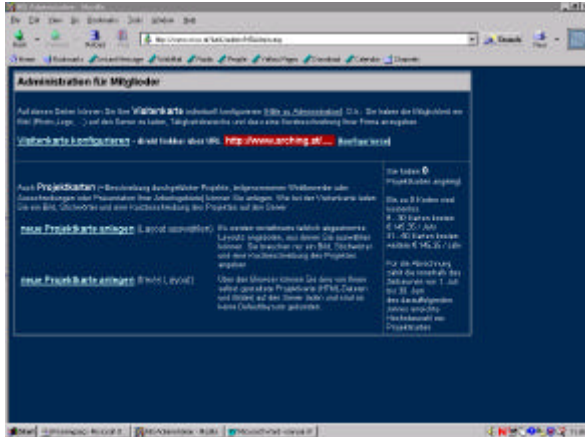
Administration für Mitglieder

Auf diesen Seiten können Sie Ihre Visitenkarte individuell konfigurieren (Hilfe zu Administration). D.h. Sie haben die Möglichkeit ein Bild (Photo, Logo, ...) auf den Server zu laden, Telefonnummern und eine Kurzbeschreibung Ihrer Firma anzugeben.

Visitenkarte konfigurieren - direkt linkbar über URL: http://www.arching.at/.... Beantragen

Auch Projektkarten (= Beschreibung durchgeführter Projekte, teilgenommener Wettbewerbe oder Auszeichnungen oder Präsentation Ihrer Arbeitsgebiete) können Sie anlegen. Wie bei der Visitenkarte laden Sie ein Bild, Stichwörter und eine Kurzbeschreibung des Projektes auf den Server.

neue Projektkarte anlegen (Layout auswählen)

neue Projektkarte anlegen (freies Layout)

Sie haben 0 Projektkarten angelegt.

Bis zu 8 Karten sind kostenlos
9 - 30 Karten kosten € 45,35 / Jahr
31 - 60 Karten kosten € 145,35 / Jahr

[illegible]